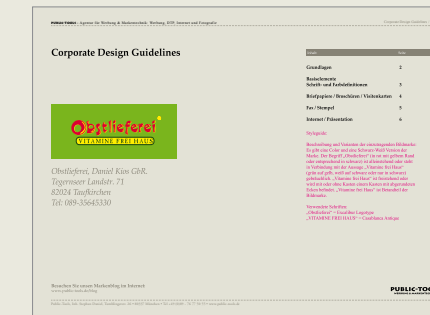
PUBLIC-TOOLS · Agentur für Werbung & Markenentwicklung · Werbung, EDV, Internet und Fotografie

Corporate Design Guidelines

Corporate Design Guidelines

Corporate Design Guidelines

| Inhalt | Seite |
|---|---|
| Grundlagen | 2 |
| Basiselemente Schrift- und Farbdefinitionen | 3 |
| Briefpapiere / Broschüren / Visitenkarten | 4 |
| Fax / Stempel | 5 |
| Internet / Präsentation | 6 |

Obstlieferei

VITAMINE FREI HAUS

Obstlieferei, Daniel Kuss GbR.
Tegernseer Landstr. 71
82024 Taufkirchen
Tel: 089-35645330

Stylguide:

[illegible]

Verwendete Schriften:
„Obstlieferei" = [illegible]
„VITAMINE FREI HAUS" = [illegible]

Besuchen Sie unsere Markenblog im Internet
www.public-tools.de/blog

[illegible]

PUBLIC-TOOLS